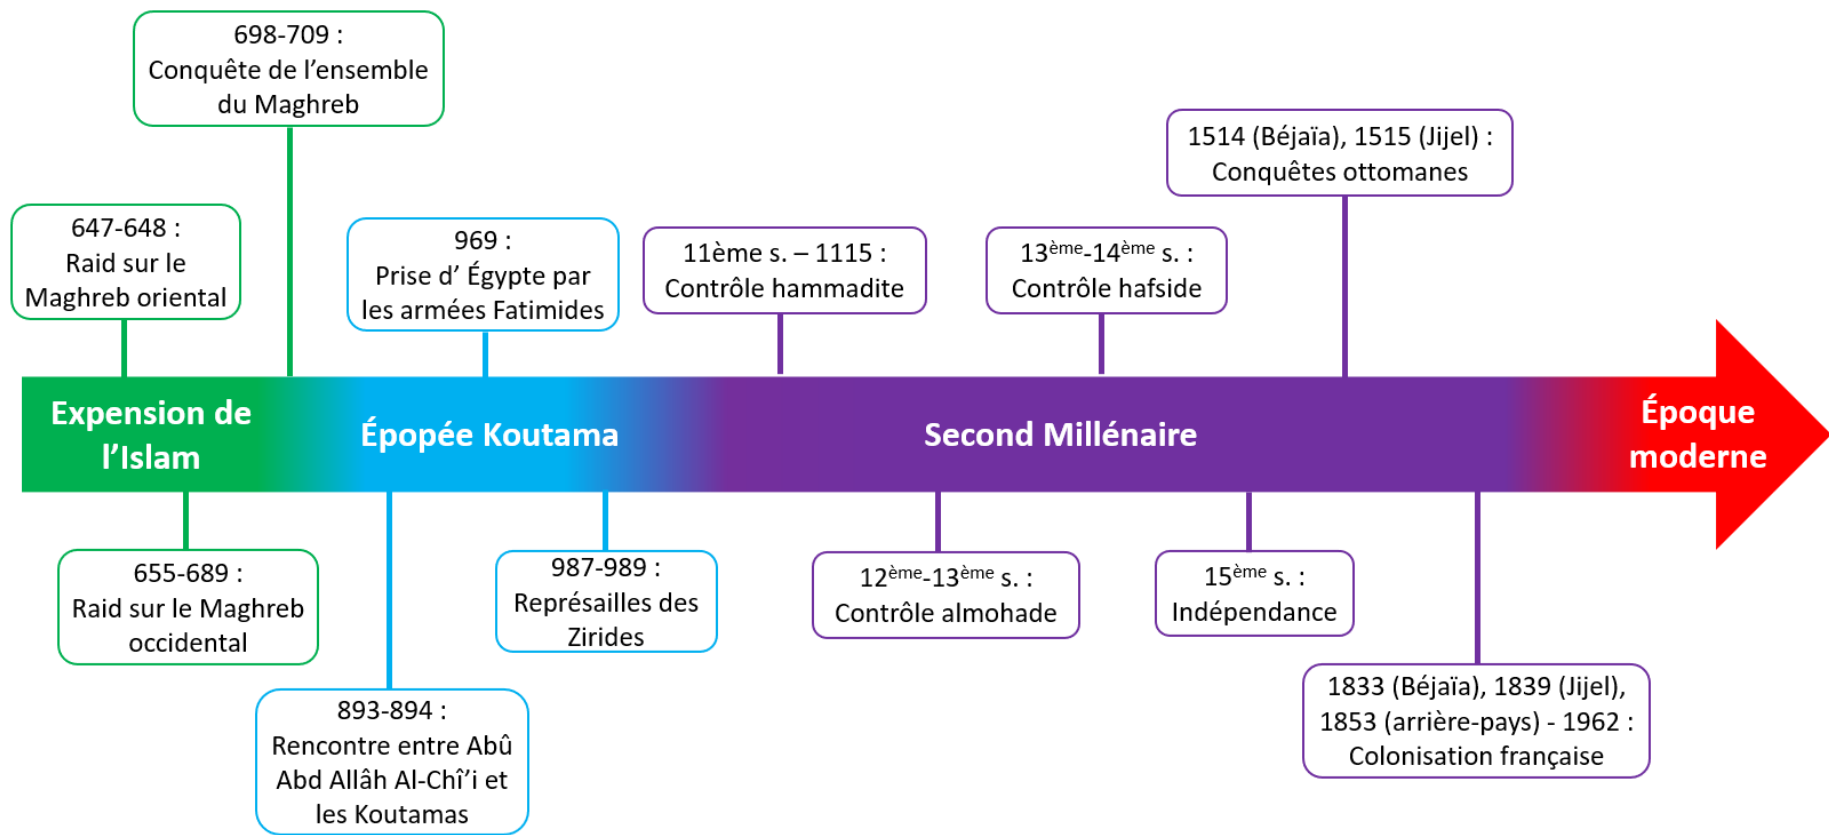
698-709 :
Conquête de l’ensemble du Maghreb

647-648 :
Raid sur le Maghreb oriental

969 :
Prise d’ Égypte par les armées Fatimides

11ème s. – 1115 :
Contrôle hammadite

13$^{ème}$-14$^{ème}$ s. :
Contrôle hafside

1514 (Béjaïa), 1515 (Jijel) :
Conquêtes ottomanes

Expension de l’Islam

Épopée Koutama

Second Millénaire

Époque moderne

655-689 :
Raid sur le Maghreb occidental

893-894 :
Rencontre entre Abû Abd Allâh Al-Chî’i et les Koutamas

987-989 :
Représailles des Zirides

12$^{ème}$-13$^{ème}$ s. :
Contrôle almohade

15$^{ème}$ s. :
Indépendance

1833 (Béjaïa), 1839 (Jijel), 1853 (arrière-pays) - 1962 :
Colonisation française